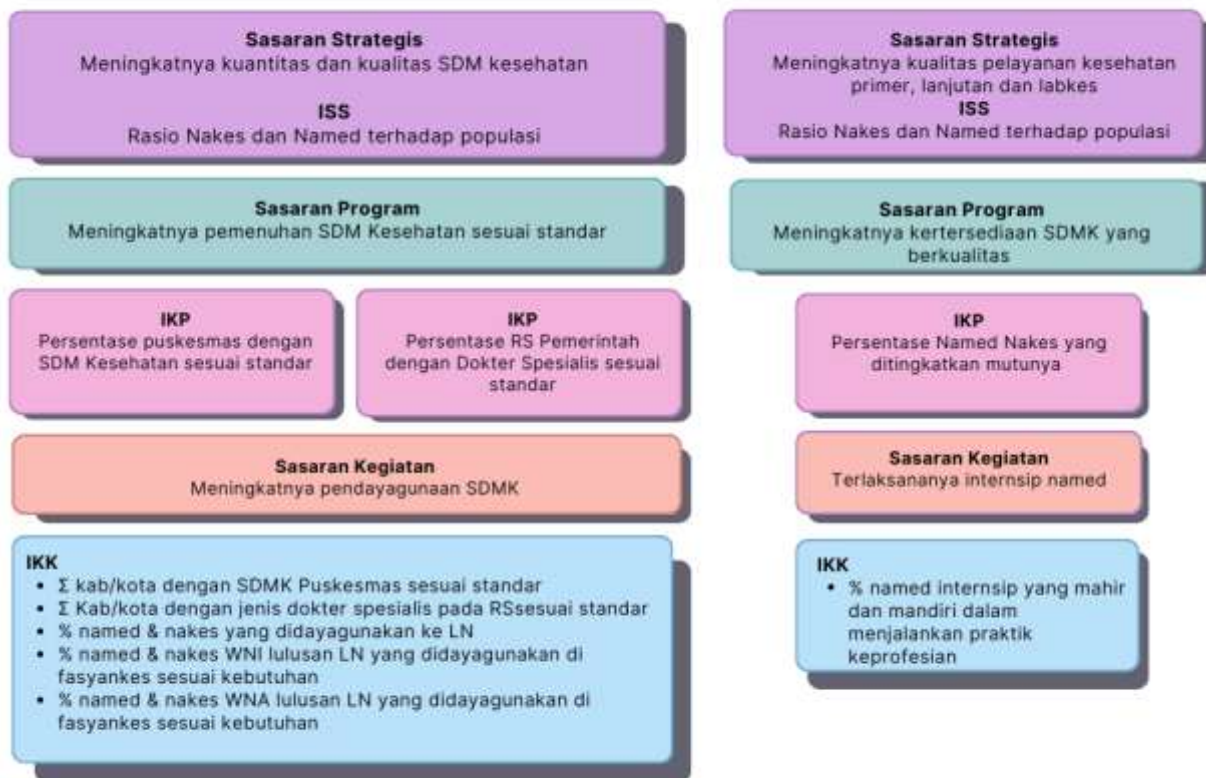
**Sasaran Strategis**
Meningkatnya kuantitas dan kualitas SDM kesehatan

**ISS**
Rasio Nakes dan Named terhadap populasi

**Sasaran Program**
Meningkatnya pemenuhan SDM Kesehatan sesuai standar

**IKP**
Persentase puskesmas dengan SDM Kesehatan sesuai standar

**IKP**
Persentase RS Pemerintah dengan Dokter Spesialis sesuai standar

**Sasaran Kegiatan**
Meningkatnya pendayagunaan SDMK

**IKK**
- Σ kab/kota dengan SDMK Puskesmas sesuai standar
- Σ Kab/kota dengan jenis dokter spesialis pada RSsesuai standar
- % named & nakes yang didayagunakan ke LN
- % named & nakes WNI lulusan LN yang didayagunakan di fasyankes sesuai kebutuhan
- % named & nakes WNA lulusan LN yang didayagunakan di fasyankes sesuai kebutuhan

**Sasaran Strategis**
Meningkatnya kualitas pelayanan kesehatan primer, lanjutan dan labkes
**ISS**
Rasio Nakes dan Named terhadap populasi

**Sasaran Program**
Meningkatnya kertersediaan SDMK yang berkualitas

**IKP**
Persentase Named Nakes yang ditingkatkan mutunya

**Sasaran Kegiatan**
Terlaksananya internsip named

**IKK**
- % named internsip yang mahir dan mandiri dalam menjalankan praktik keprofesian